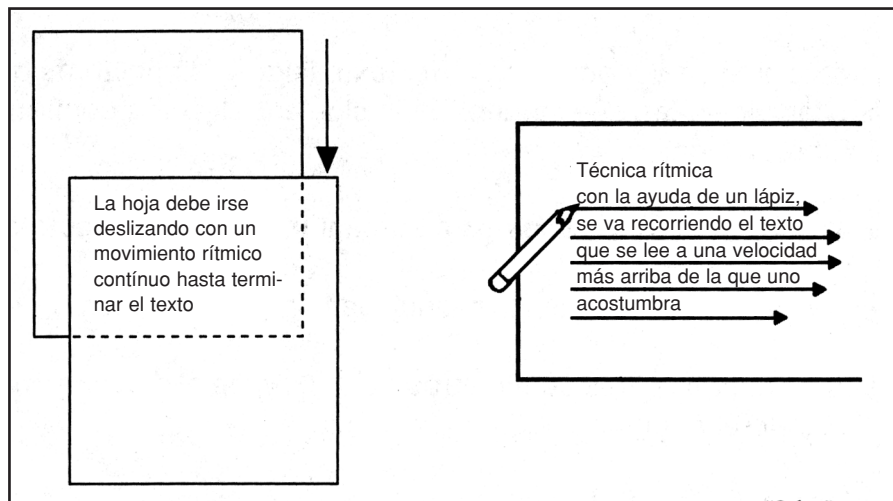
La hoja debe irse deslizando con un movimiento rítmico contínuo hasta terminar el texto

Técnica rítmica
con la ayuda de un lápiz, se va recorriendo el texto que se lee a una velocidad más arriba de la que uno acostumbra